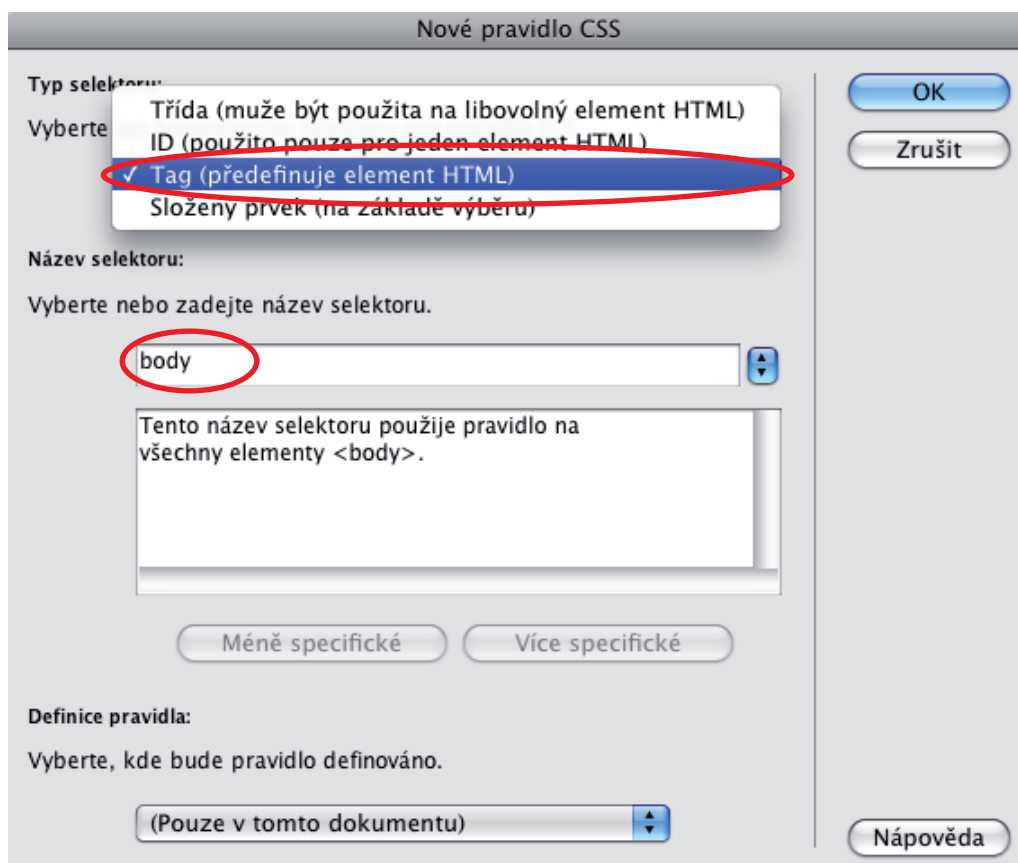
Nové pravidlo CSS

Typ selektoru:

Vyberte

Třída (muže být použita na libovolný element HTML)
ID (použito pouze pro jeden element HTML)
✓ Tag (předefinuje element HTML)
Složený prvek (na základě výběru)

OK

Zrušit

Název selektoru:

Vyberte nebo zadejte název selektoru.

body

Tento název selektoru použije pravidlo na všechny elementy <body>.

Méně specifické

Více specifické

Definice pravidla:

Vyberte, kde bude pravidlo definováno.

(Pouze v tomto dokumentu)

Nápověda